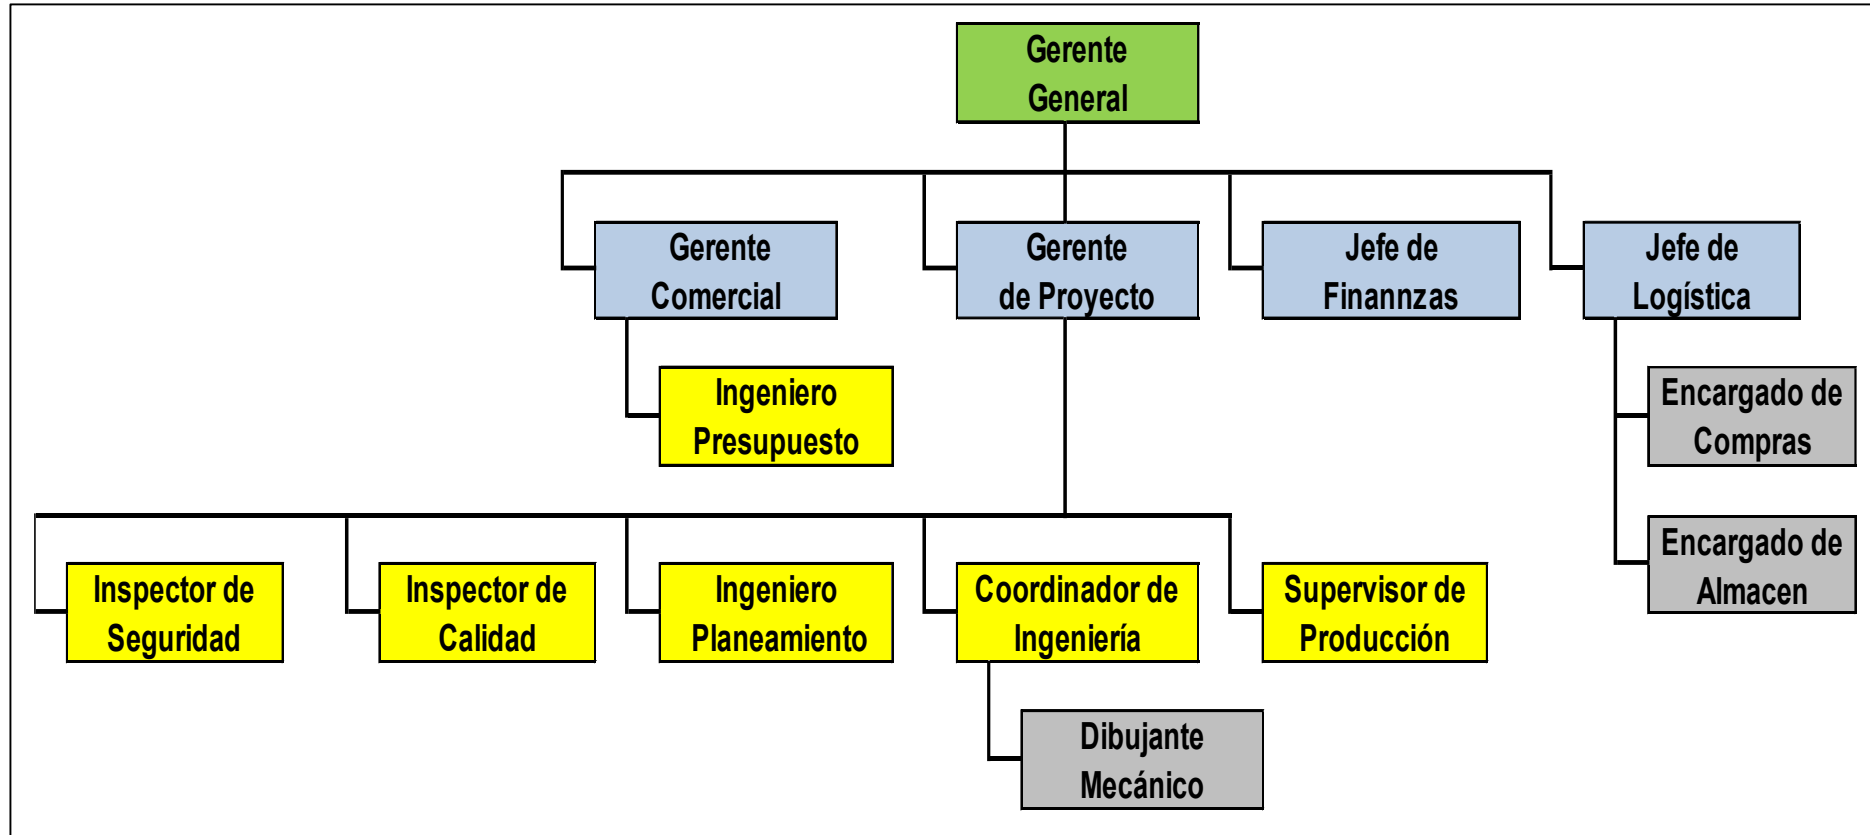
Gerente General

Gerente Comercial

Gerente de Proyecto

Jefe de Finannzas

Jefe de Logística

Ingeniero Presupuesto

Encargado de Compras

Encargado de Almacen

Inspector de Seguridad

Inspector de Calidad

Ingeniero Planeamiento

Coordinador de Ingeniería

Supervisor de Producción

Dibujante Mecánico